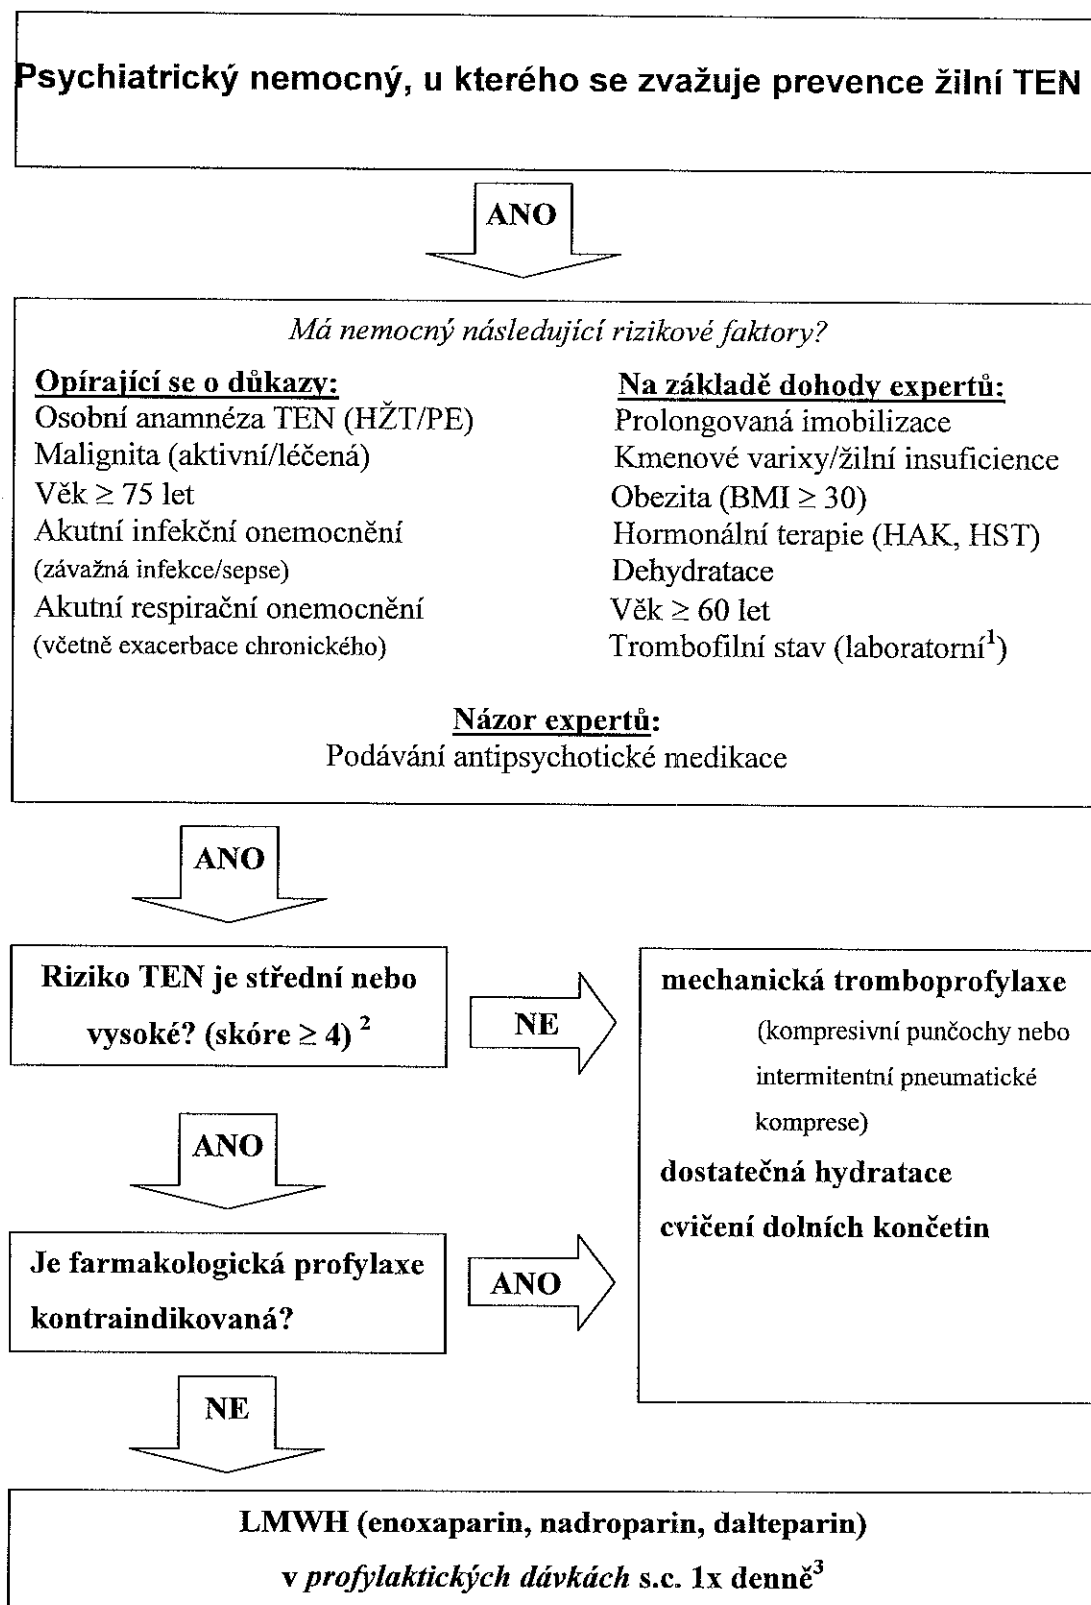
Psychiatrický nemocný, u kterého se zvažuje prevence žilní TEN

ANO

Má nemocný následující rizikové faktory?

Opírající se o důkazy:
Osobní anamnéza TEN (HŽT/PE)
Malignita (aktivní/léčená)
Věk $\geq$ 75 let
Akutní infekční onemocnění (závažná infekce/sepse)
Akutní respirační onemocnění (včetně exacerbace chronického)

Na základě dohody expertů:
Prolongovaná imobilizace
Kmenové varixy/žilní insuficience
Obezita (BMI $\geq$ 30)
Hormonální terapie (HAK, HST)
Dehydratace
Věk $\geq$ 60 let
Trombofilní stav (laboratorní$^1$)

Názor expertů:
Podávání antipsychotické medikace

ANO

Riziko TEN je střední nebo vysoké? (skóre $\geq$ 4) $^2$

NE

mechanická tromboprofylaxe
(kompresivní punčochy nebo intermitentní pneumatické komprese)
dostatečná hydratace
cvičení dolních končetin

ANO

Je farmakologická profylaxe kontraindikovaná?

ANO

NE

LMWH (enoxaparin, nadroparin, dalteparin)
v profylaktických dávkách s.c. 1x denně$^3$